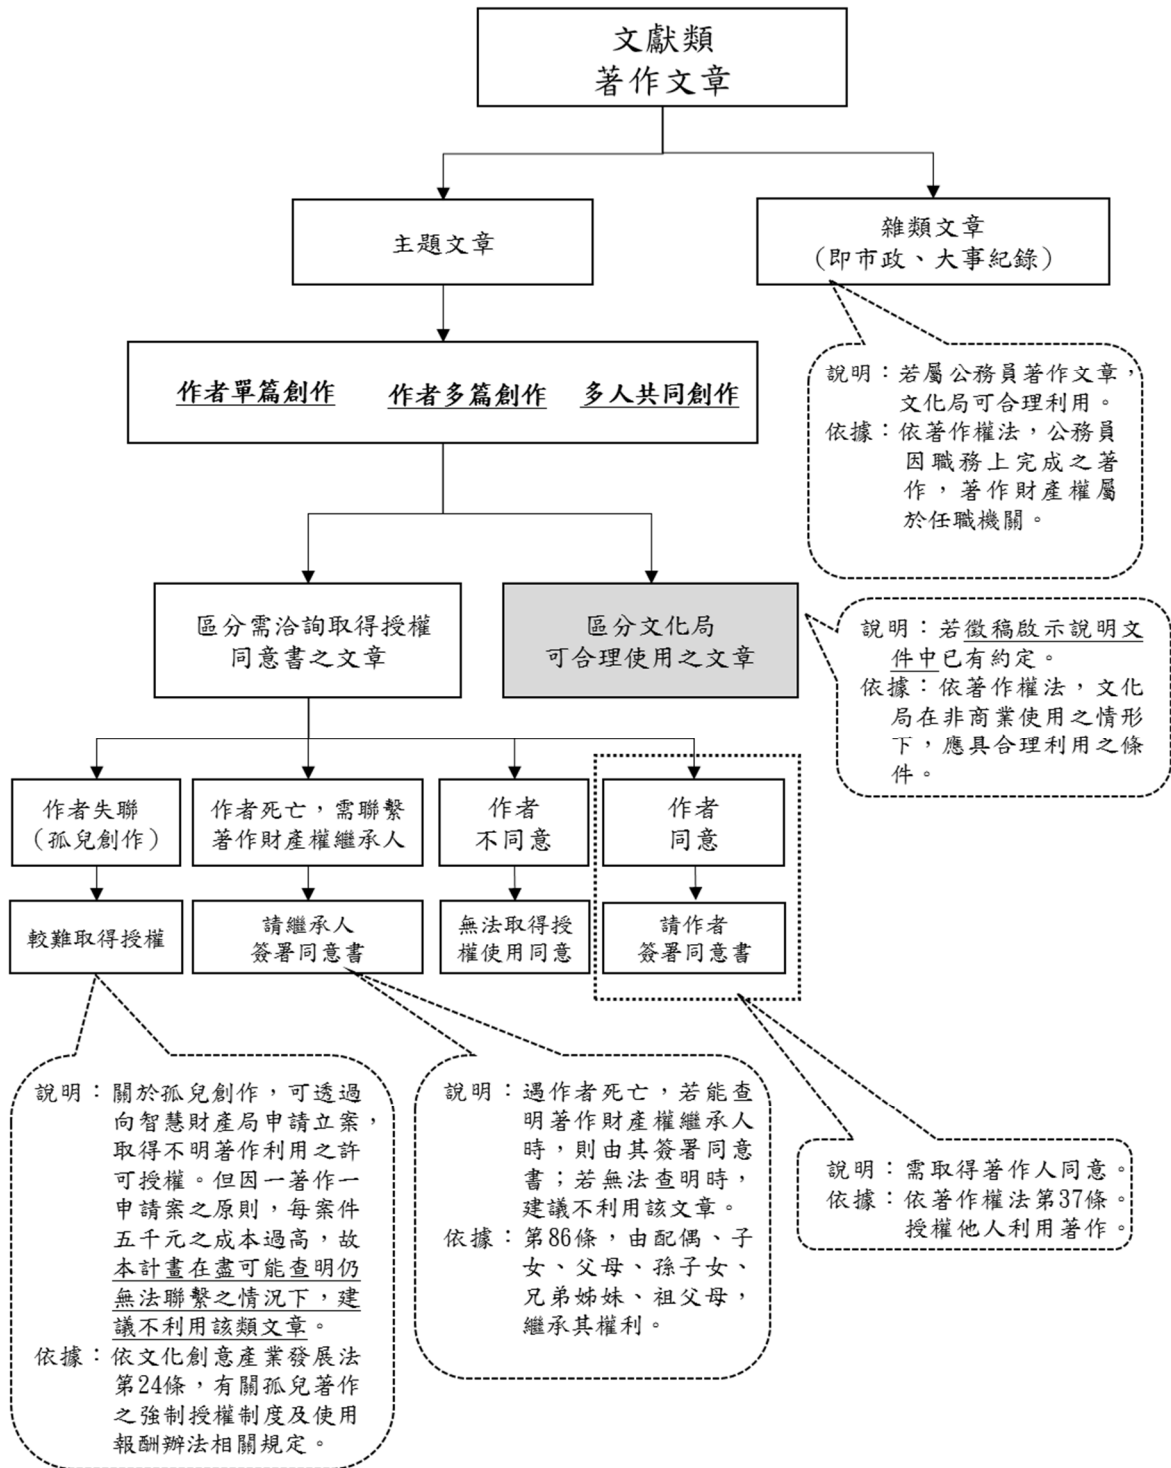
文獻類
著作文章

主題文章

雜類文章
(即市政、大事紀錄)

說明:若屬公務員著作文章,文化局可合理利用。
依據:依著作權法,公務員因職務上完成之著作,著作財產權屬於任職機關。

作者單篇創作　作者多篇創作　多人共同創作

區分需洽詢取得授權同意書之文章

區分文化局可合理使用之文章

說明:若徵稿啟示說明文件中已有約定。
依據:依著作權法,文化局在非商業使用之情形下,應具合理利用之條件。

作者失聯
(孤兒創作)

作者死亡,需聯繫著作財產權繼承人

作者不同意

作者同意

較難取得授權

請繼承人簽署同意書

無法取得授權使用同意

請作者簽署同意書

說明:關於孤兒創作,可透過向智慧財產局申請立案,取得不明著作利用之許可授權。但因一著作一申請案之原則,每案件五千元之成本過高,故本計畫在盡可能查明仍無法聯繫之情況下,建議不利用該類文章。
依據:依文化創意產業發展法第24條,有關孤兒著作之強制授權制度及使用報酬辦法相關規定。

說明:遇作者死亡,若能查明著作財產權繼承人時,則由其簽署同意書;若無法查明時,建議不利用該文章。
依據:第86條,由配偶、子女、父母、孫子女、兄弟姊妹、祖父母,繼承其權利。

說明:需取得著作人同意。
依據:依著作權法第37條。授權他人利用著作。